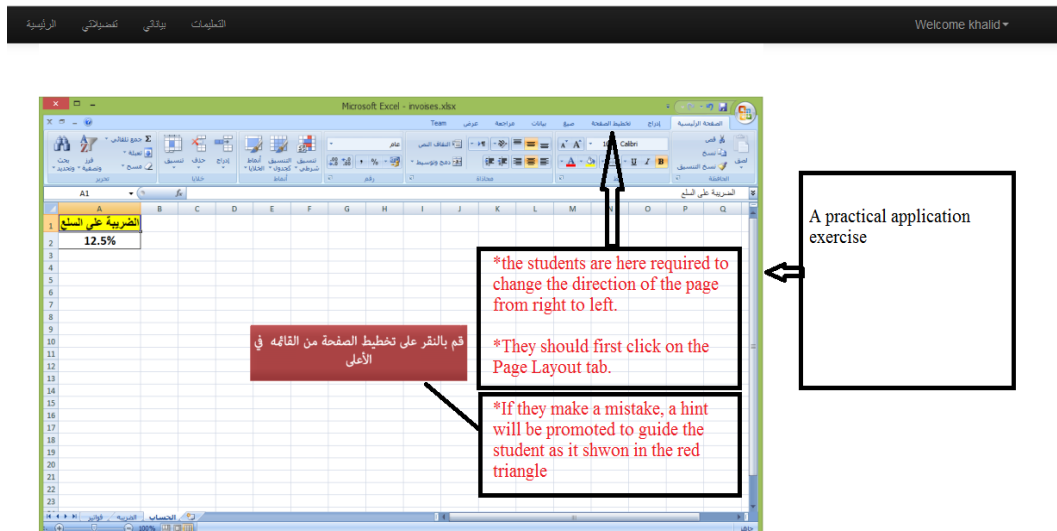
الرئيسية تفضيلاتي بياناتي التعليمات

Welcome khalid

Microsoft Excel - invoices.xlsx

الصفحة الرئيسية إدراج تخطيط الصفحة صيغ بيانات مراجعة عرض Team

Calibri

A1

الضريبة على السلع

| | A | B | C | D | E | F | G | H | I | J | K | L | M | N | O | P | Q |
|---|---|---|---|---|---|---|---|---|---|---|---|---|---|---|---|---|---|
| 1 | الضريبة على السلع | | | | | | | | | | | | | | | | |
| 2 | 12.5% | | | | | | | | | | | | | | | | |

الحساب الضريبة فواتير

قم بالنقر على تخطيط الصفحة من القائمه في الأعلى

*the students are here required to change the direction of the page from right to left.

*They should first click on the Page Layout tab.

*If they make a mistake, a hint will be promoted to guide the student as it shwon in the red triangle

A practical application exercise